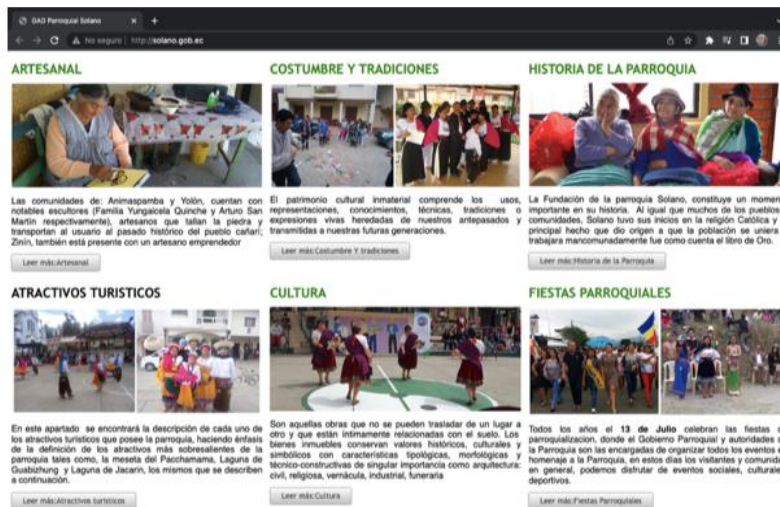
GAD Parroquial Solano ×  +

No seguro | http://solano.gob.ec

ARTESANAL

Las comunidades de: Animaspamba y Yolón, cuentan con notables escultores (Familia Yungaicela Quinche y Arturo San Martín respectivamente), artesanos que tallan la piedra y transportan al usuario al pasado histórico del pueblo cañari; Zinín, también está presente con un artesano emprendedor

Leer más:Artesanal

COSTUMBRE Y TRADICIONES

El patrimonio cultural inmaterial comprende los usos, representaciones, conocimientos, técnicas, tradiciones o expresiones vivas heredadas de nuestros antepasados y transmitidas a nuestras futuras generaciones.

Leer más:Costumbre Y tradiciones

HISTORIA DE LA PARROQUIA

La Fundación de la parroquia Solano, constituye un momen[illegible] importante en su historia. Al igual que muchos de los pueblos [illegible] comunidades, Solano tuvo sus inicios en la religión Católica y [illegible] principal hecho que dio origen a que la población se uniera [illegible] trabajara mancomunadamente fue como cuenta el libro de Oro.

Leer más:Historia de la Parroquia

ATRACTIVOS TURISTICOS

En este apartado se encontrará la descripción de cada uno de los atractivos turísticos que posee la parroquia, haciendo énfasis de la definición de los atractivos más sobresalientes de la parroquia tales como, la meseta del Pacchamama, Laguna de Guabizhung y Laguna de Jacarin, los mismos que se describen a continuación.

Leer más:Atractivos turisticos

CULTURA

Son aquellas obras que no se pueden trasladar de un lugar a otro y que están íntimamente relacionadas con el suelo. Los bienes inmuebles conservan valores históricos, culturales y simbólicos con características tipológicas, morfológicas y técnico-constructivas de singular importancia como arquitectura: civil, religiosa, vernácula, industrial, funeraria

Leer más:Cultura

FIESTAS PARROQUIALES

Todos los años el 13 de Julio celebran las fiestas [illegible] parroquializacion, donde el Gobierno Parroquial y autoridades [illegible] la Parroquia son las encargadas de organizar todos los eventos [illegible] homenaje a la Parroquia, en estos días los visitantes y comunid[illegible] en general, podemos disfrutar de eventos sociales, culturale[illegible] deportivos.

Leer más:Fiestas Parroquiales